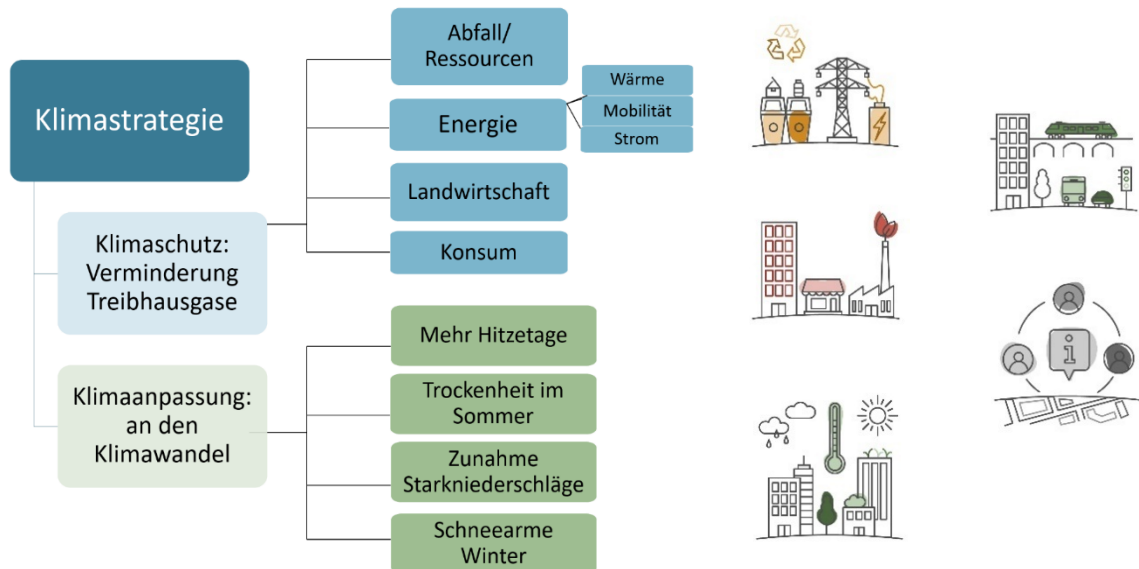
Klimastrategie

Klimaschutz: Verminderung Treibhausgase

Klimaanpassung: an den Klimawandel

Abfall/ Ressourcen

Energie

Wärme

Mobilität

Strom

Landwirtschaft

Konsum

Mehr Hitzetage

Trockenheit im Sommer

Zunahme Starkniederschläge

Schneearme Winter